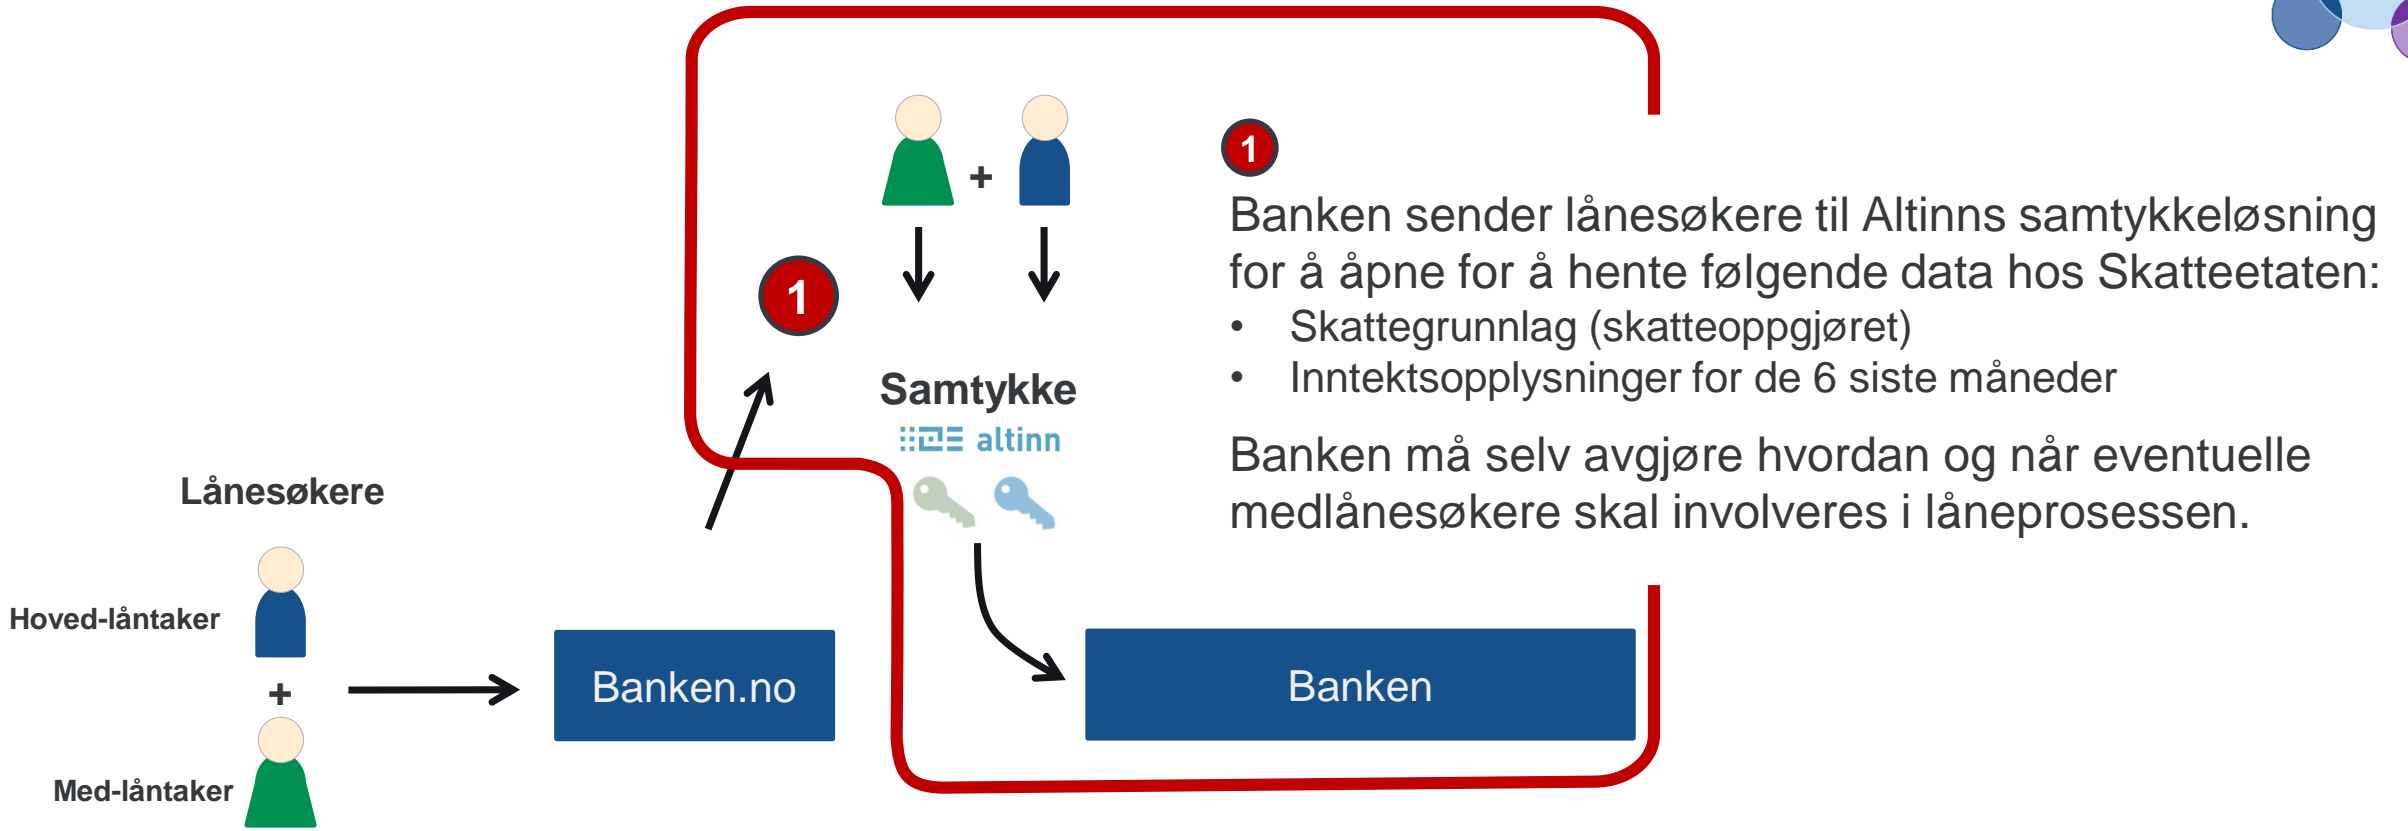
+

1

Samtykke
altinn

1

Banken sender lånesøkere til Altinns samtykkeløsning for å åpne for å hente følgende data hos Skatteetaten:
• Skattegrunnlag (skatteoppgjøret)
• Inntektsopplysninger for de 6 siste måneder

Banken må selv avgjøre hvordan og når eventuelle medlånesøkere skal involveres i låneprosessen.

Lånesøkere

Hoved-låntaker

+

Med-låntaker

Banken.no

Banken